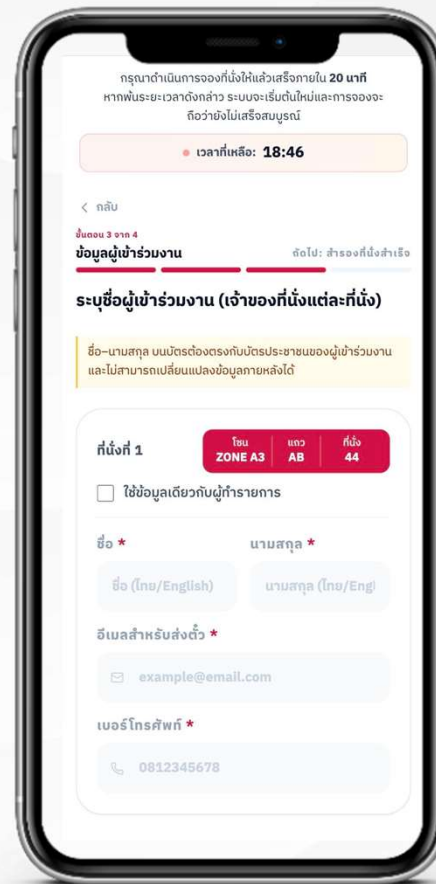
กรุณาดำเนินการจองที่นั่งให้แล้วเสร็จภายใน **20 นาที** หากพ้นระยะเวลาดังกล่าว ระบบจะเริ่มต้นใหม่และการจองจะถือว่ายังไม่เสร็จสมบูรณ์

เวลาที่เหลือ: **18:46**

< กลับ

ขั้นตอน 3 จาก 4

ข้อมูลผู้เข้าร่วมงาน

ถัดไป: สำรองที่นั่งสำเร็จ

ระบุชื่อผู้เข้าร่วมงาน (เจ้าของที่นั่งแต่ละที่นั่ง)

ชื่อ-นามสกุล บนบัตรต้องตรงกับบัตรประชาชนของผู้เข้าร่วมงาน และไม่สามารถเปลี่ยนแปลงข้อมูลภายหลังได้

ที่นั่งที่ 1

| โซน | แถว | ที่นั่ง |
|---|---|---|
| ZONE A3 | AB | 44 |

ใช้ข้อมูลเดียวกับผู้ทำรายการ

ชื่อ *

นามสกุล *

ชื่อ (ไทย/English)

นามสกุล (ไทย/Engl

อีเมลสำหรับส่งตั๋ว *

example@email.com

เบอร์โทรศัพท์ *

0812345678